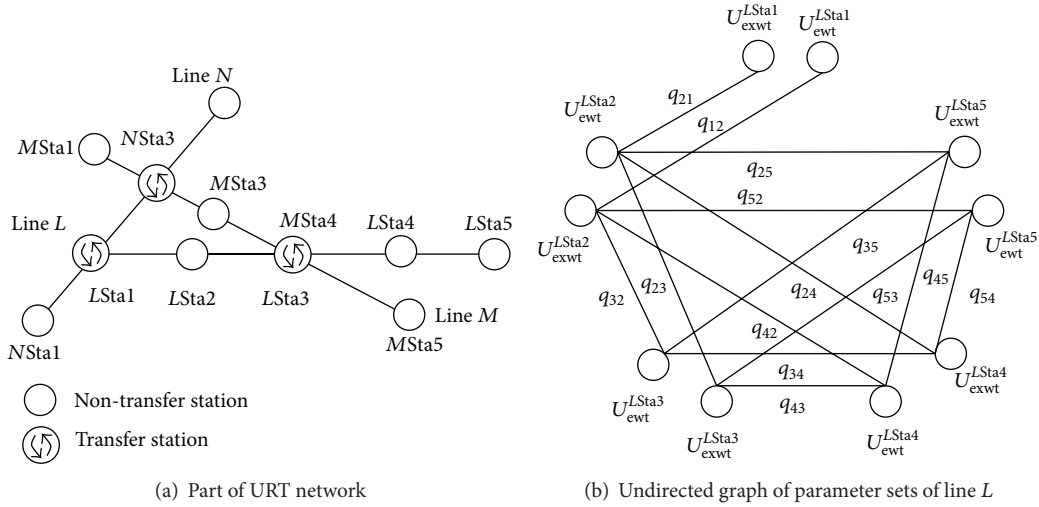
Line $N$
$M$Sta1
$N$Sta3
$M$Sta3
Line $L$
$M$Sta4
$L$Sta4
$L$Sta5
$L$Sta1
$L$Sta2
$L$Sta3
Line $M$
$N$Sta1
$M$Sta5
Non-transfer station
Transfer station
(a) Part of URT network

$U_{\text{exwt}}^{L\text{Sta1}}$
$U_{\text{ewt}}^{L\text{Sta1}}$
$U_{\text{ewt}}^{L\text{Sta2}}$
$q_{21}$
$q_{12}$
$U_{\text{exwt}}^{L\text{Sta5}}$
$q_{25}$
$q_{52}$
$U_{\text{exwt}}^{L\text{Sta2}}$
$U_{\text{ewt}}^{L\text{Sta5}}$
$q_{35}$
$q_{45}$
$q_{32}$
$q_{23}$
$q_{24}$
$q_{53}$
$q_{54}$
$q_{42}$
$U_{\text{exwt}}^{L\text{Sta4}}$
$q_{34}$
$U_{\text{ewt}}^{L\text{Sta3}}$
$q_{43}$
$U_{\text{exwt}}^{L\text{Sta3}}$
$U_{\text{ewt}}^{L\text{Sta4}}$
(b) Undirected graph of parameter sets of line $L$